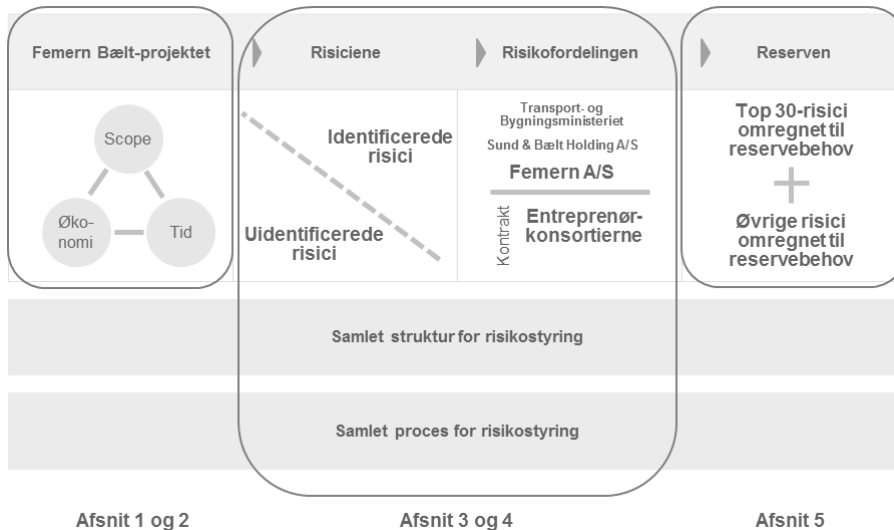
Femern Bælt-projektet

Risiciene

Risikofordelingen

Reserven

Scope

Øko-
nomi

Tid

Identificerede risici

Uidentificerede risici

Transport- og Bygningsministeriet

Sund & Bælt Holding A/S

Femern A/S

Kontrakt

Entreprenør-konsortierne

Top 30-risici omregnet til reservebehov

+

Øvrige risici omregnet til reservebehov

Samlet struktur for risikostyring

Samlet proces for risikostyring

Afsnit 1 og 2

Afsnit 3 og 4

Afsnit 5